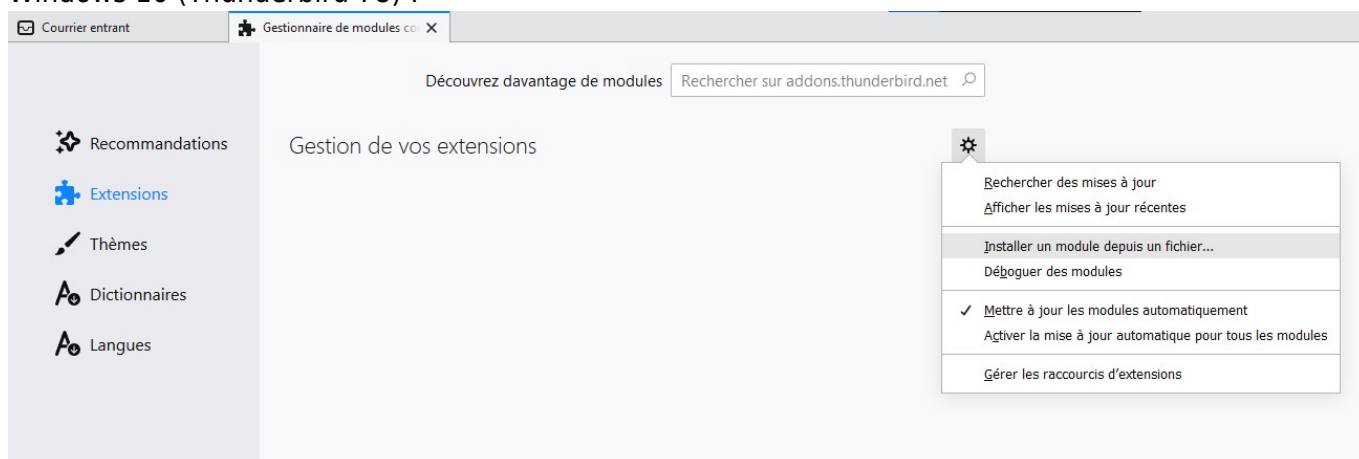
Windows 10 (Thunderbird 78) :

Courrier entrant
Gestionnaire de modules co

Découvrez davantage de modules
Rechercher sur addons.thunderbird.net

Recommandations
Extensions
Thèmes
Dictionnaires
Langues

Gestion de vos extensions

Rechercher des mises à jour
Afficher les mises à jour récentes
Installer un module depuis un fichier…
Déboguer des modules
✓ Mettre à jour les modules automatiquement
Activer la mise à jour automatique pour tous les modules
Gérer les raccourcis d'extensions